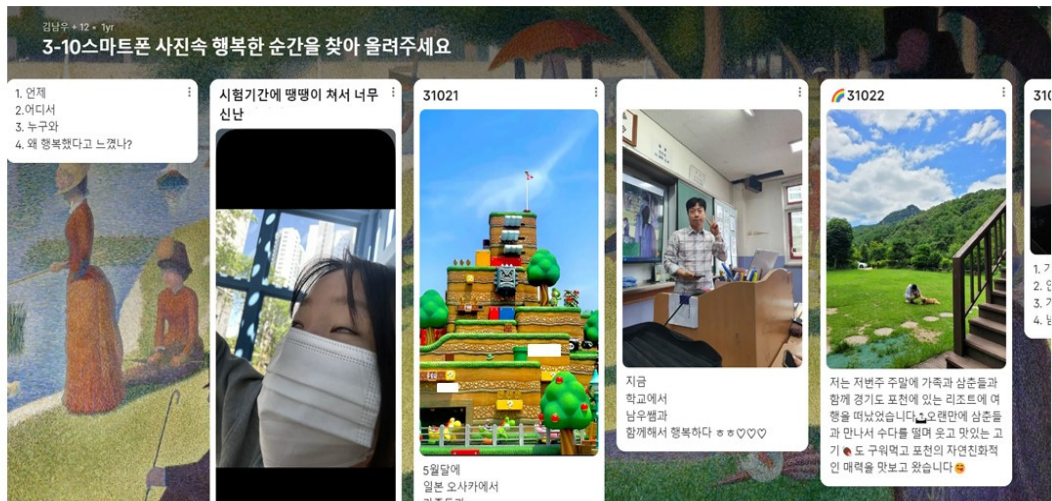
김남우 • 12 • 1yr

3-10스마트폰 사진속 행복한 순간을 찾아 올려주세요

1. 언제
2. 어디서
3. 누구와
4. 왜 행복했다고 느꼈나?

시험기간에 땡땡이 쳐서 너무 신난

31021

5월달에
일본 오사카에서
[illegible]

지금
학교에서
남우쌤과
함께해서 행복하다 ㅎㅎ♡♡♡

🌈31022

저는 저번주 주말에 가족과 삼촌들과 함께 경기도 포천에 있는 리조트에 여행을 떠났었습니다😀오랜만에 삼촌들과 만나서 수다를 떨며 웃고 맛있는 고기🍖도 구워먹고 포천의 자연친화적인 매력을 맛보고 왔습니다😊

310
1. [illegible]
2. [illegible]
3. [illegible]
4. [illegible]